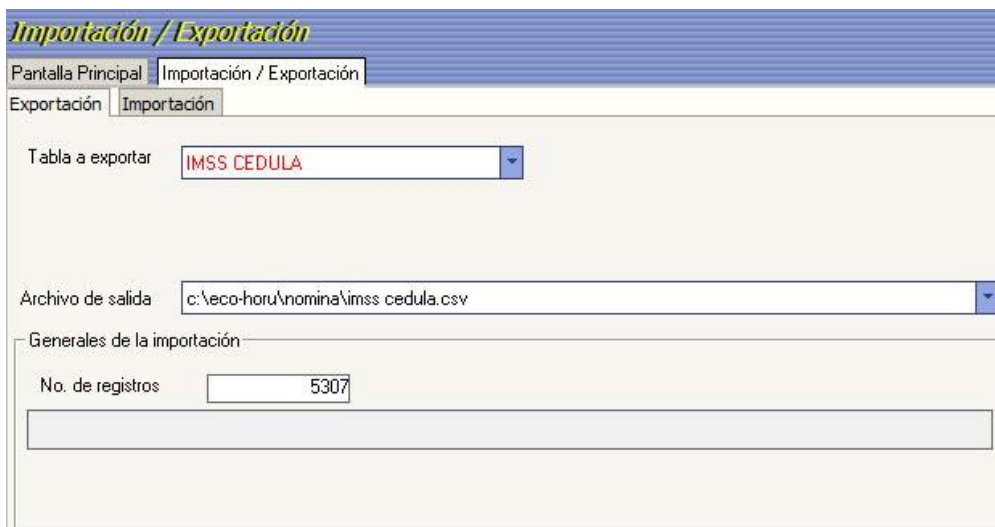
Importación / Exportación

Pantalla Principal | Importación / Exportación

Exportación | Importación

Tabla a exportar | IMSS CEDULA

Archivo de salida | c:\eco-horu\nomina\imss cedula.csv

Generales de la importación

No. de registros | 5307